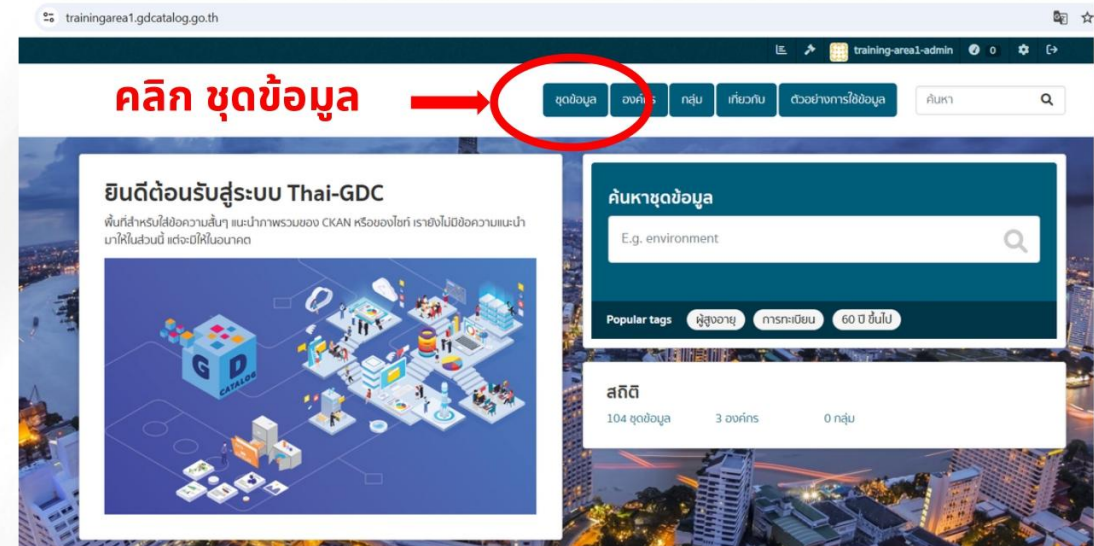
trainingarea1.gdcatalog.go.th

training-area1-admin 0

คลิก ชุดข้อมูล

ชุดข้อมูล องค์กร กลุ่ม เกี่ยวกับ ตัวอย่างการใช้ข้อมูล ค้นหา

ยินดีต้อนรับสู่ระบบ Thai-GDC

พื้นที่สำหรับใส่ข้อความสั้นๆ แนะนำภาพรวมของ CKAN หรือของไซท์ เรายังไม่มีข้อความแนะนำมาให้ในส่วนนี้ แต่จะมีให้ในอนาคต

G D CATALOG

ค้นหาชุดข้อมูล

E.g. environment

Popular tags ผู้สูงอายุ การทะเบียน 60 ปี ขึ้นไป

สถิติ

104 ชุดข้อมูล 3 องค์กร 0 กลุ่ม